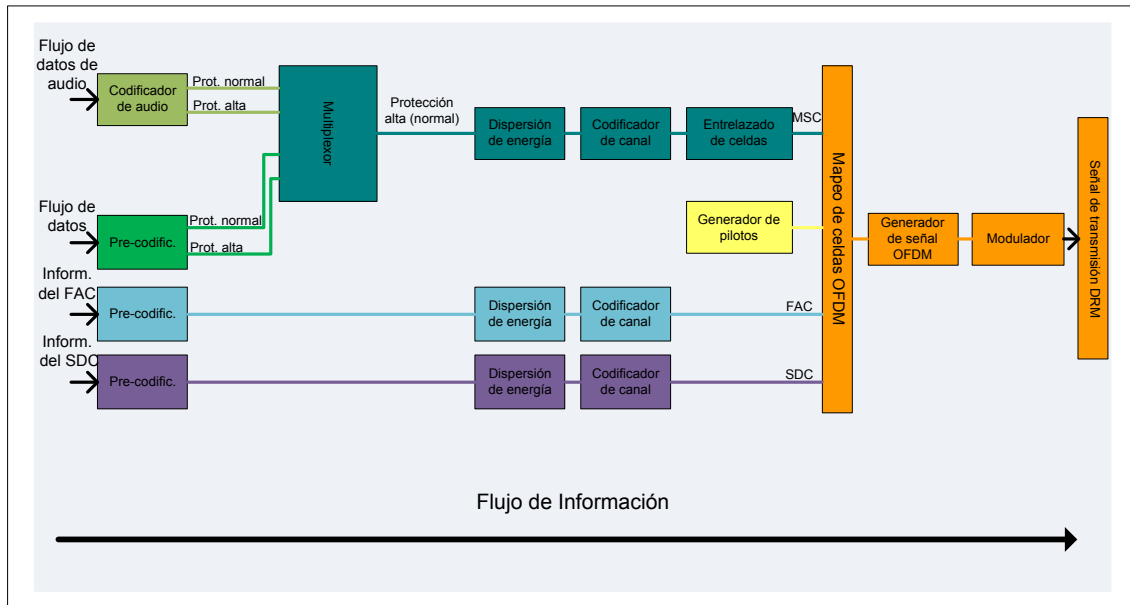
Flujo de datos de audio

Codificador de audio

Prot. normal

Prot. alta

Multiplexor

Protección alta (normal)

Dispersión de energía

Codificador de canal

Entrelazado de celdas

MSC

Flujo de datos

Pre-codific.

Prot. normal

Prot. alta

Generador de pilotos

Mapeo de celdas OFDM

Generador de señal OFDM

Modulador

Señal de transmisión DRM

Inform. del FAC

Pre-codific.

Dispersión de energía

Codificador de canal

FAC

Inform. del SDC

Pre-codific.

Dispersión de energía

Codificador de canal

SDC

Flujo de Información